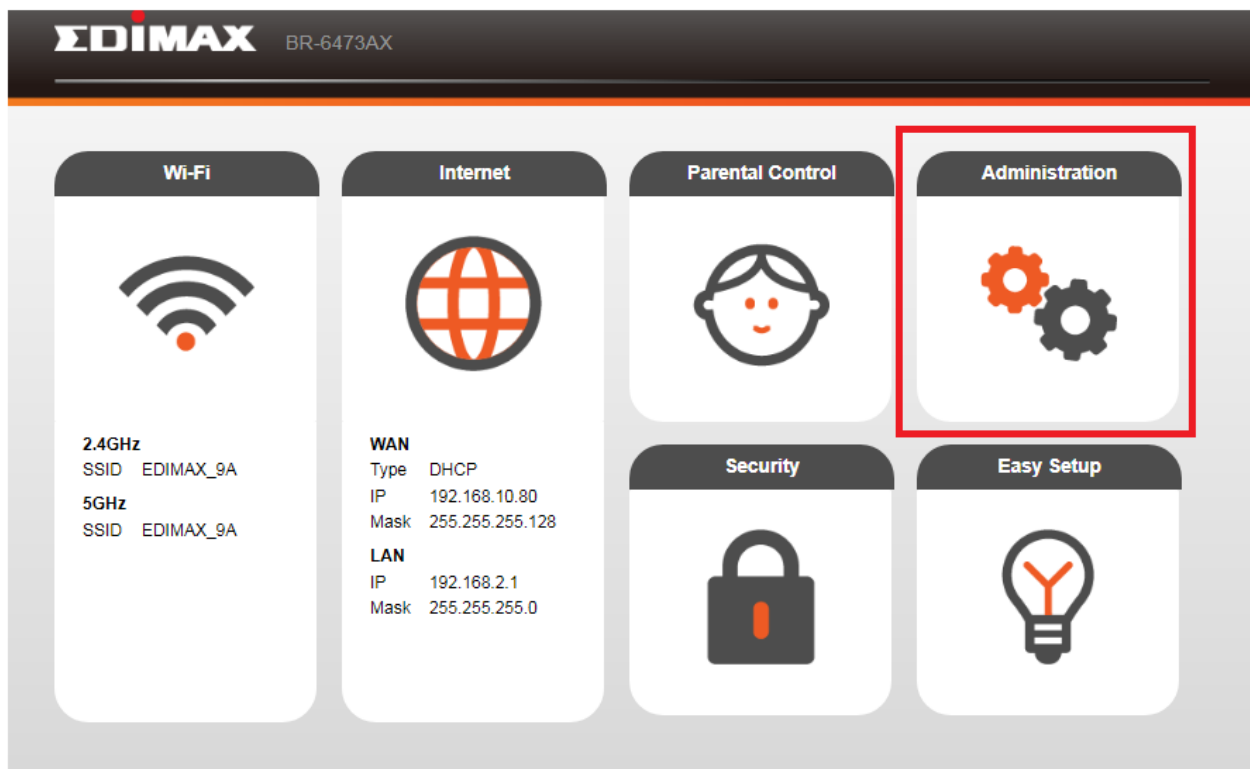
EDIMAX BR-6473AX

Wi-Fi

2.4GHz
SSID EDIMAX_9A
5GHz
SSID EDIMAX_9A

Internet

WAN
Type DHCP
IP 192.168.10.80
Mask 255.255.255.128
LAN
IP 192.168.2.1
Mask 255.255.255.0

Parental Control

Administration

Security

Easy Setup